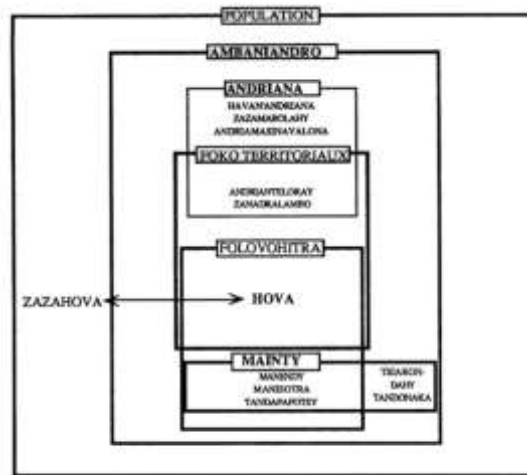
POPULATION

AMBANIANDRO

ANDRIANA

HAVANANDRIANA
ZAZAMAROLAHY
ANDRIAMASINAVALONA

POKO TERRITORIAUX

ANDRIANTELORAY
ZANADRALAMBO

FOLOVOHITRA

ZAZAHOVA

HOVA

MAINTY

MANENDY
MANISOTRA
TANDAPAPOTSY

TSIAROM-
DAHY
TANDONAKA